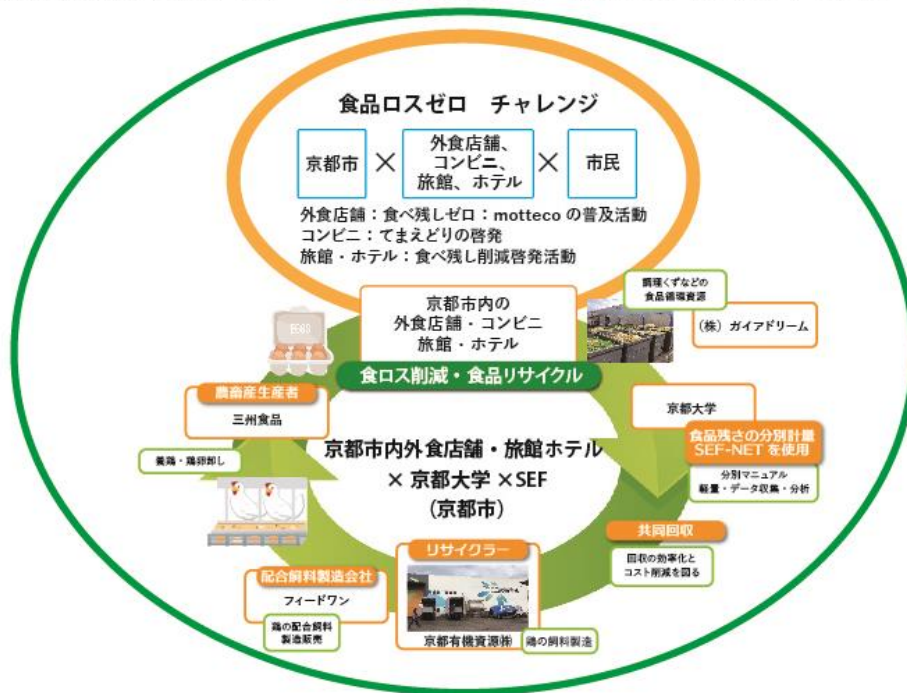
食品ロスゼロ　チャレンジ

京都市 × 外食店舗、コンビニ、旅館、ホテル × 市民

外食店舗：食べ残しゼロ：motteco の普及活動
コンビニ：てまえどりの啓発
旅館・ホテル：食べ残し削減啓発活動

調理くずなどの食品循環資源

（株）ガイアドリーム

京都市内の外食店舗・コンビニ旅館・ホテル

EGG

食ロス削減・食品リサイクル

農畜産生産者

三州食品

京都大学

食品残さの分別計量 SEF-NET を使用

分別マニュアル 秤量・データ収集・分析

養鶏・鶏卵卸し

京都市内外食店舗・旅館ホテル × 京都大学 ×SEF （京都市）

共同回収

回収の効率化とコスト削減を図る

リサイクラー

配合飼料製造会社

フィードワン

鶏の配合飼料製造販売

京都有機資源㈱

鶏の飼料製造